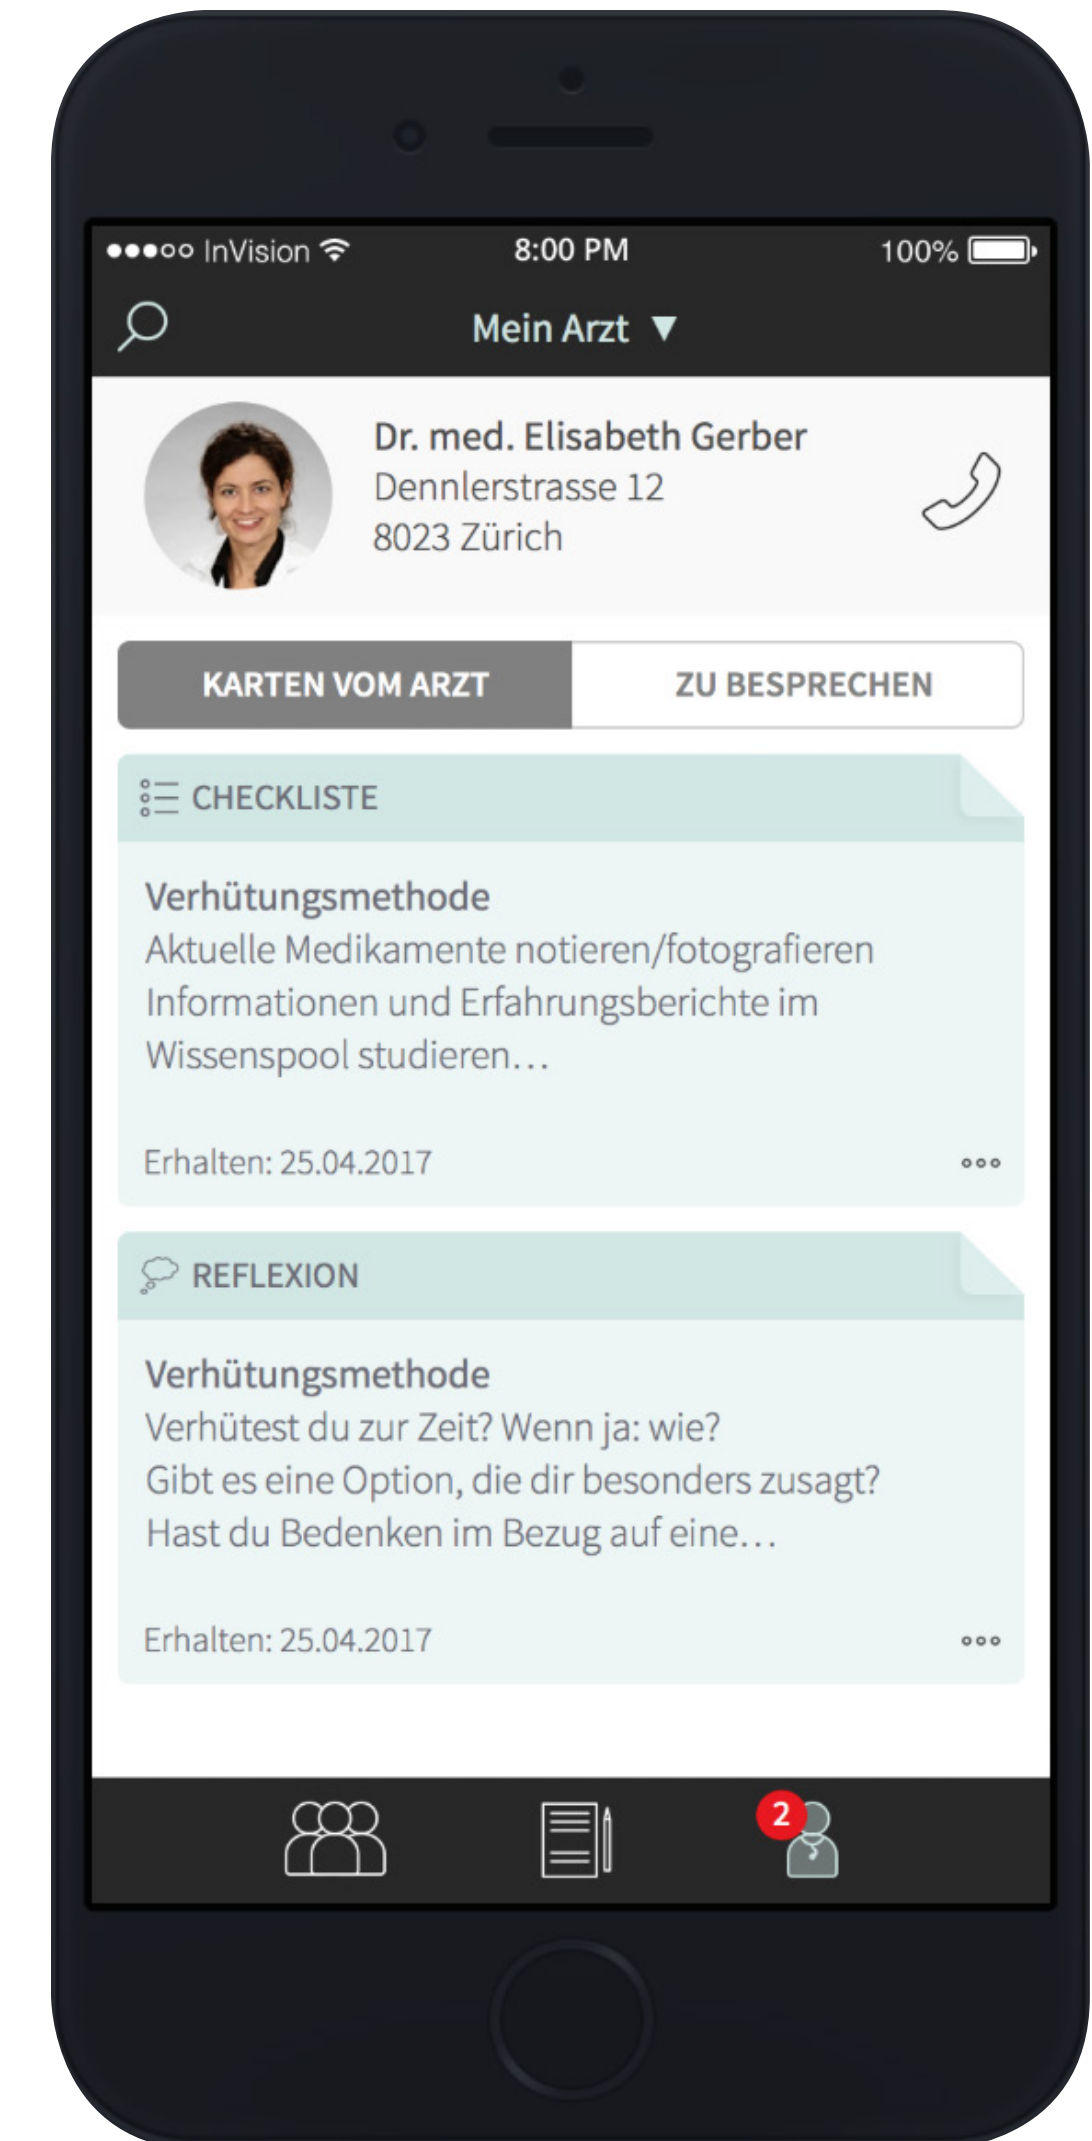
●●●○○ InVision 8:00 PM 100%

Mein Arzt ▼

Dr. med. Elisabeth Gerber
Dennlerstrasse 12
8023 Zürich

KARTEN VOM ARZT | ZU BESPRECHEN

CHECKLISTE

Verhütungsmethode
Aktuelle Medikamente notieren/fotografieren
Informationen und Erfahrungsberichte im Wissenspool studieren...

Erhalten: 25.04.2017 ooo

REFLEXION

Verhütungsmethode
Verhütest du zur Zeit? Wenn ja: wie?
Gibt es eine Option, die dir besonders zusagt?
Hast du Bedenken im Bezug auf eine...

Erhalten: 25.04.2017 ooo

2